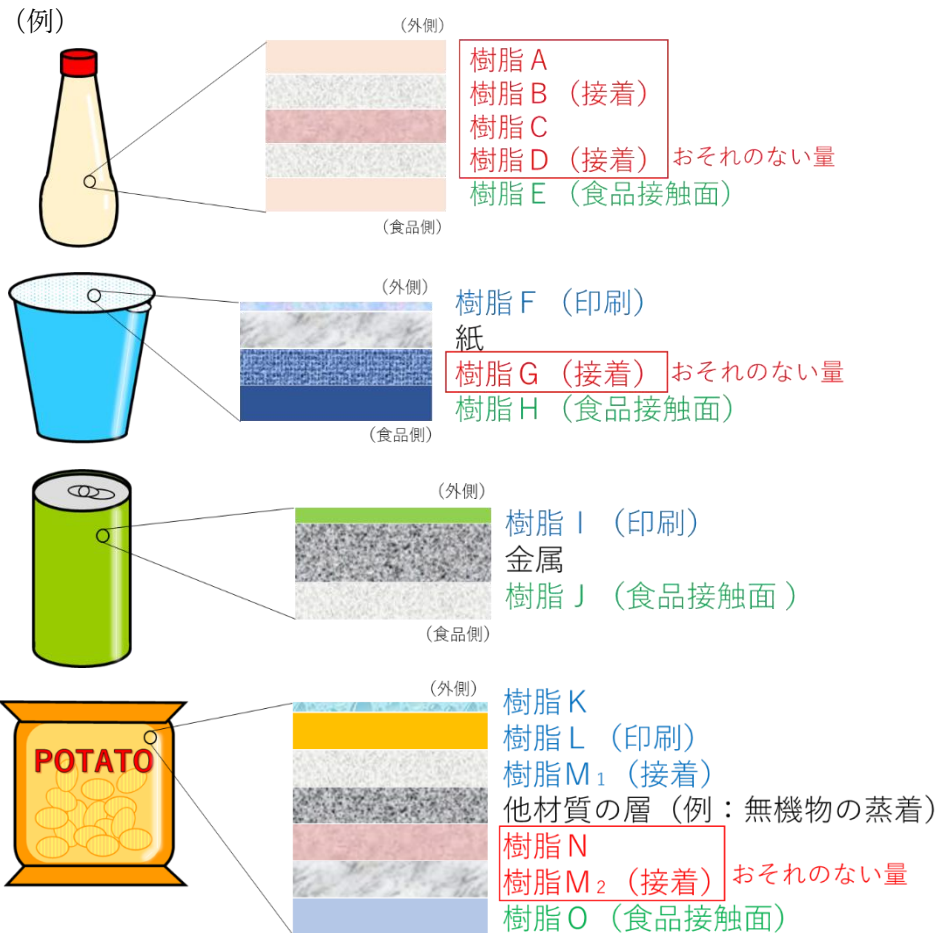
（例）

（外側）
（食品側）
樹脂 A
樹脂 B（接着）
樹脂 C
樹脂 D（接着）
おそれのない量
樹脂 E（食品接触面）

（外側）
（食品側）
樹脂 F （印刷）
紙
樹脂 G（接着）
おそれのない量
樹脂 H（食品接触面）

（外側）
（食品側）
樹脂 I （印刷）
金属
樹脂 J （食品接触面 ）

POTATO
（外側）
樹脂 K
樹脂 L （印刷）
樹脂 $M_1$（接着）
他材質の層（例：無機物の蒸着）
樹脂 N
樹脂 $M_2$（接着）
おそれのない量
樹脂 O（食品接触面）